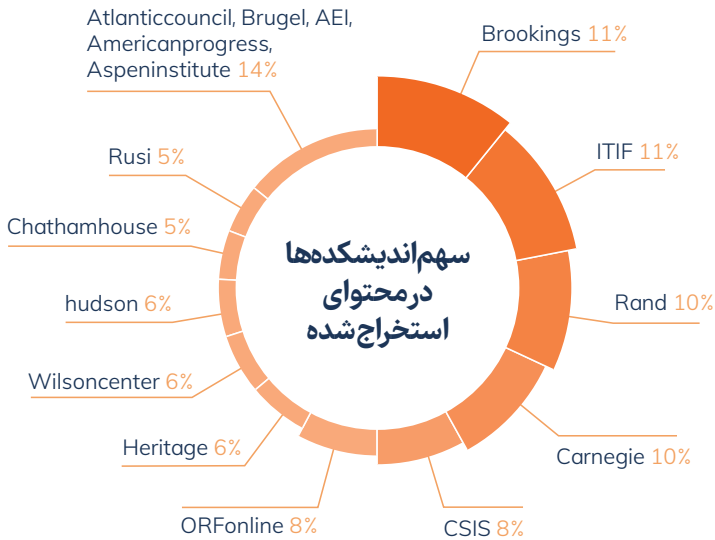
Atlanticcouncil, Brugel, AEI, Americanprogress, Aspeninstitute 14%

Brookings 11%

Rusi 5%

ITIF 11%

Chathamhouse 5%

سهم‌اندیشکده‌ها
در محتوای
استخراج‌شده

hudson 6%

Rand 10%

Wilsoncenter 6%

Heritage 6%

Carnegie 10%

ORFonline 8%

CSIS 8%